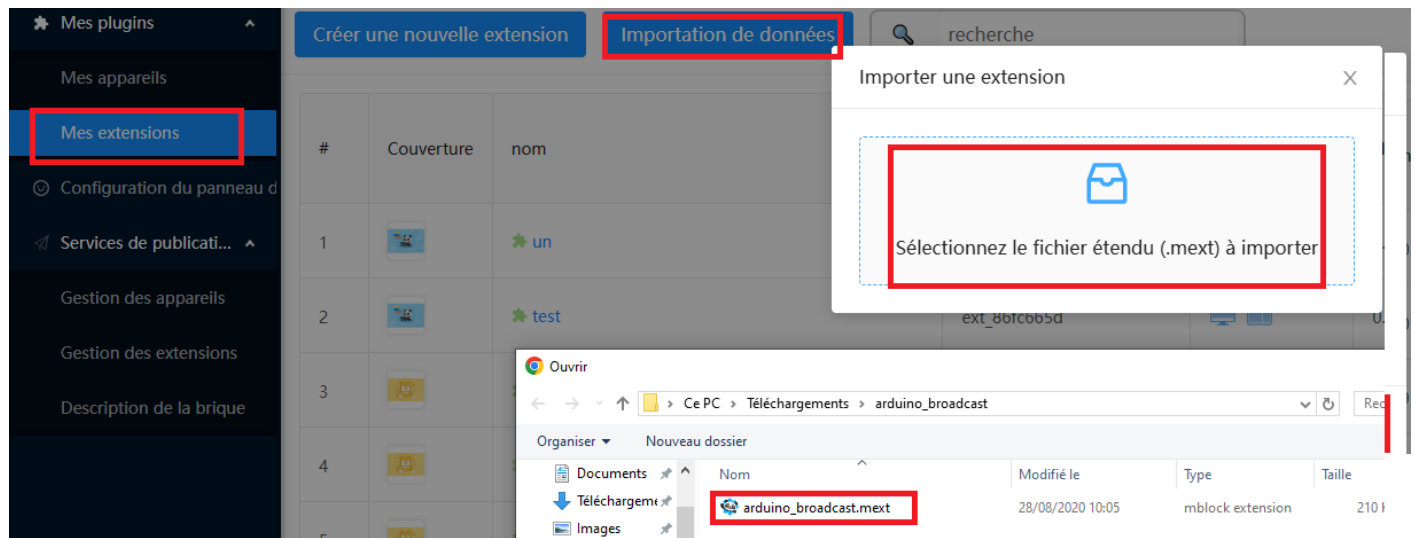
Mes plugins

Mes appareils

Mes extensions

Configuration du panneau d

Services de publicati...

Gestion des appareils

Gestion des extensions

Description de la brique

Créer une nouvelle extension

Importation de données

recherche

| # | Couverture | nom |
|---|---|---|
| 1 | | un |
| 2 | | test |
| 3 | | |
| 4 | | |

ext_86fc665d

Importer une extension

X

Sélectionnez le fichier étendu (.mext) à importer

Ouvrir

Ce PC › Téléchargements › arduino_broadcast

Rec

Organiser ▾ Nouveau dossier

Documents

Télécharge

Images

| Nom | Modifié le | Type | Taille |
|---|---|---|---|
| arduino_broadcast.mext | 28/08/2020 10:05 | mblock extension | 210 |